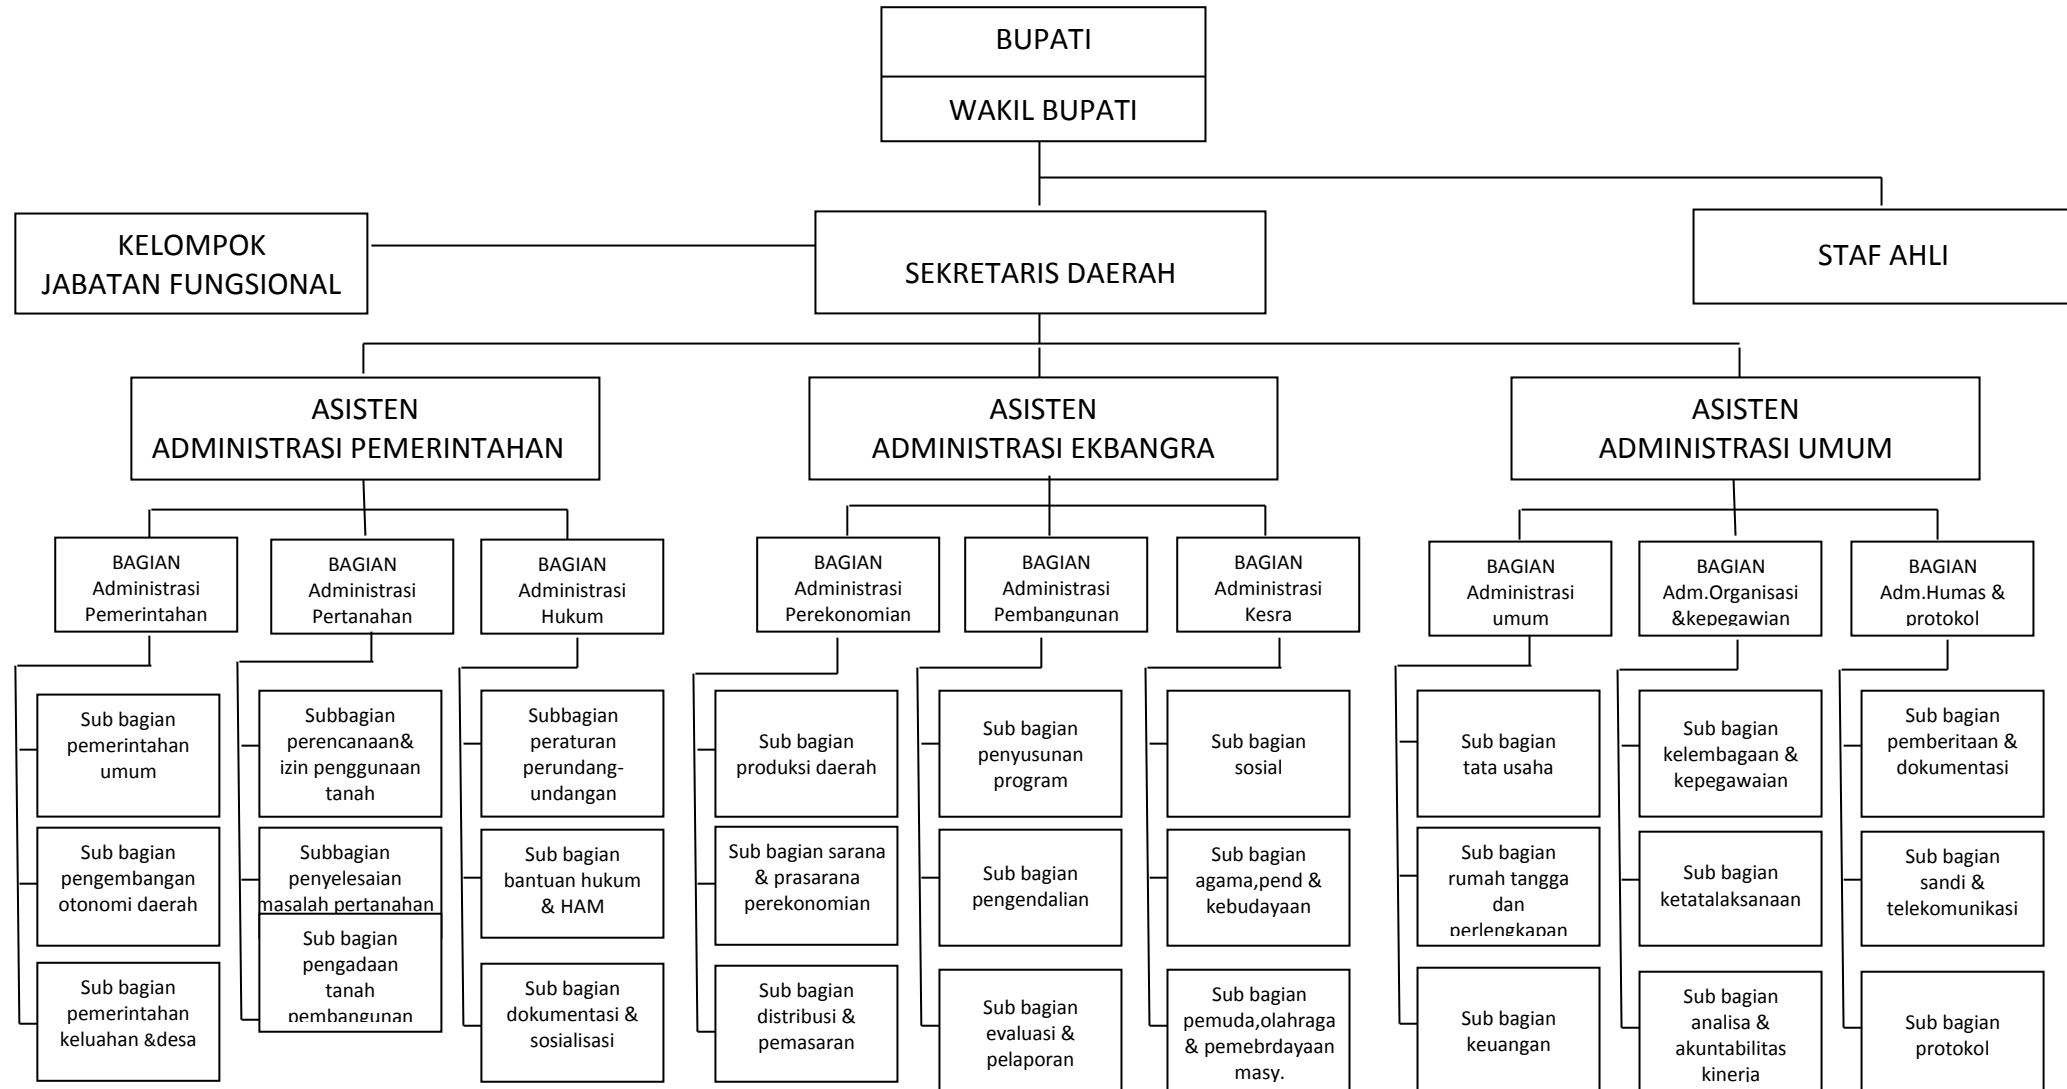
BUPATI

WAKIL BUPATI

KELOMPOK JABATAN FUNGSIONAL

SEKRETARIS DAERAH

STAF AHLI

ASISTEN ADMINISTRASI PEMERINTAHAN

ASISTEN ADMINISTRASI EKBANGRA

ASISTEN ADMINISTRASI UMUM

BAGIAN Administrasi Pemerintahan

BAGIAN Administrasi Pertanahan

BAGIAN Administrasi Hukum

BAGIAN Administrasi Perekonomian

BAGIAN Administrasi Pembangunan

BAGIAN Administrasi Kesra

BAGIAN Administrasi umum

BAGIAN Adm.Organisasi &kepegawian

BAGIAN Adm.Humas & protokol

Sub bagian pemerintahan umum

Sub bagian pengembangan otonomi daerah

Sub bagian pemerintahan keluahan &desa

Subbagian perencanaan& izin penggunaan tanah

Subbagian penyelesaian masalah pertanahan

Sub bagian pengadaan tanah pembangunan

Subbagian peraturan perundang-undangan

Sub bagian bantuan hukum & HAM

Sub bagian dokumentasi & sosialisasi

Sub bagian produksi daerah

Sub bagian sarana & prasarana perekonomian

Sub bagian distribusi & pemasaran

Sub bagian penyusunan program

Sub bagian pengendalian

Sub bagian evaluasi & pelaporan

Sub bagian sosial

Sub bagian agama,pend & kebudayaan

Sub bagian pemuda,olahraga & pemebrdayaan masy.

Sub bagian tata usaha

Sub bagian rumah tangga dan perlengkapan

Sub bagian keuangan

Sub bagian kelembagaan & kepegawaian

Sub bagian ketatalaksanaan

Sub bagian analisa & akuntabilitas kineria

Sub bagian pemberitaan & dokumentasi

Sub bagian sandi & telekomunikasi

Sub bagian protokol